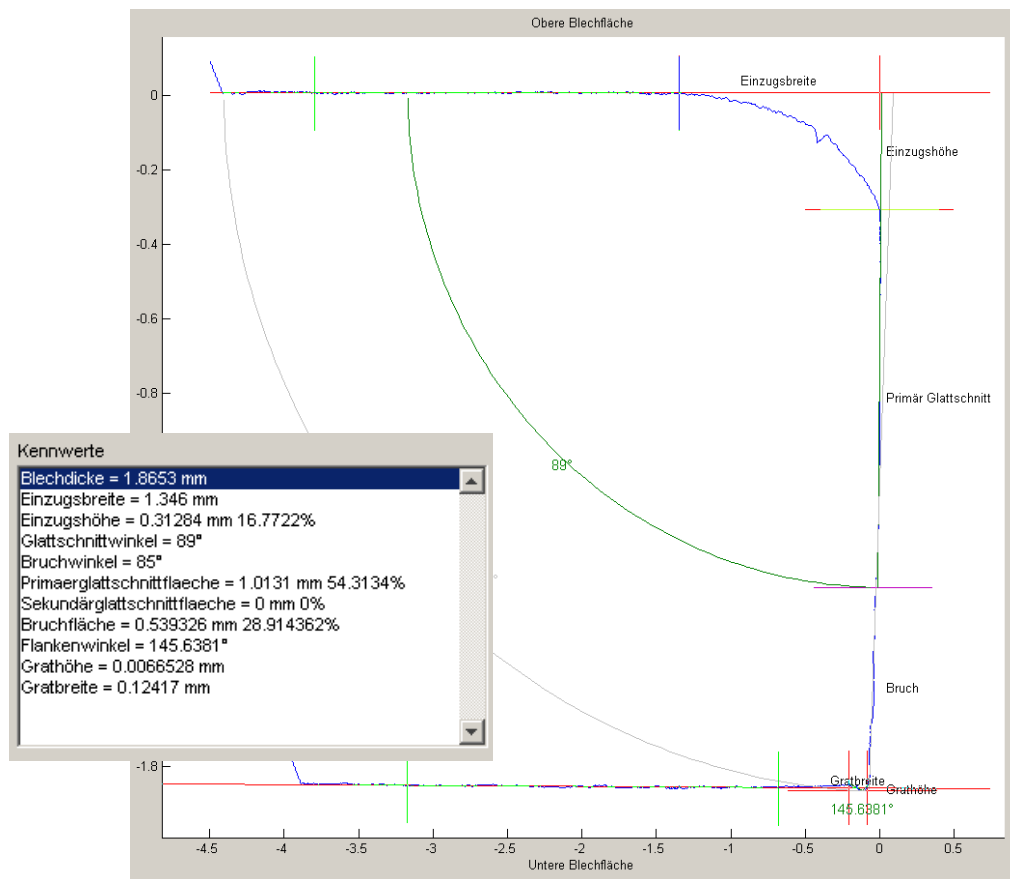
Obere Blechfläche

0
-0.2
-0.4
-0.6
-0.8
-1.8

Einzugsbreite
Einzugshöhe
Primär Glattschnitt
89°
Bruch
Gratbreite
Grathöhe
145.6381°

-4.5 -4 -3.5 -3 -2.5 -2 -1.5 -1 -0.5 0 0.5
Untere Blechfläche

Kennwerte
Blechdicke = 1.8653 mm
Einzugsbreite = 1.346 mm
Einzugshöhe = 0.31284 mm 16.7722%
Glattschnittwinkel = 89°
Bruchwinkel = 85°
Primaerglattschnittflaeche = 1.0131 mm 54.3134%
Sekundärglattschnittflaeche = 0 mm 0%
Bruchfläche = 0.539326 mm 28.914362%
Flankenwinkel = 145.6381°
Grathöhe = 0.0066528 mm
Gratbreite = 0.12417 mm